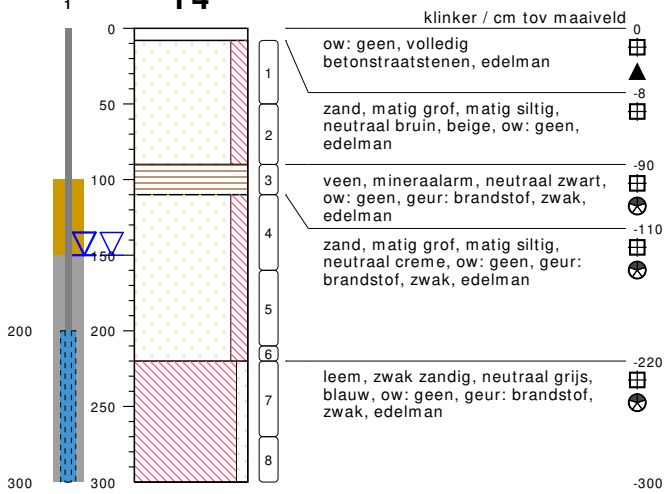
1

14

klinker / cm tov maaiveld

0

ow: geen, volledig betonstraatstenen, edelman

-8

zand, matig grof, matig siltig, neutraal bruin, beige, ow: geen, edelman

-90

veen, mineraalarm, neutraal zwart, ow: geen, geur: brandstof, zwak, edelman

-110

zand, matig grof, matig siltig, neutraal creme, ow: geen, geur: brandstof, zwak, edelman

-220

leem, zwak zandig, neutraal grijs, blauw, ow: geen, geur: brandstof, zwak, edelman

-300

0
50
100
150
200
250
300

1
2
3
4
5
6
7
8

200
300